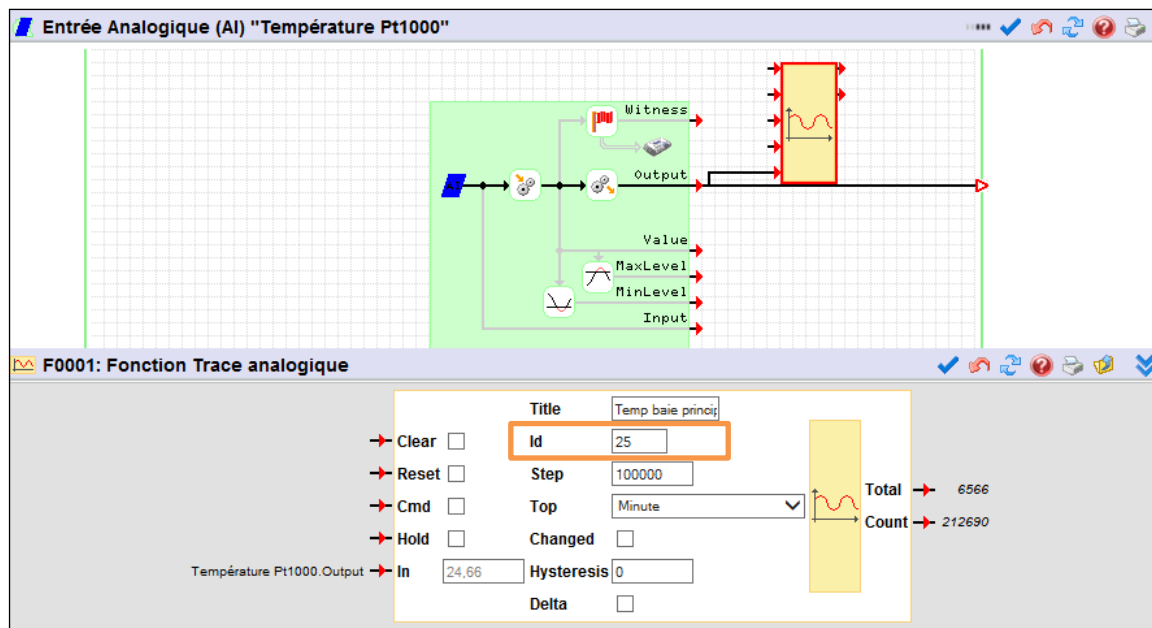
Entrée Analogique (AI) "Température Pt1000"

AI
Witness
Output
Value
MaxLevel
MinLevel
Input

F0001: Fonction Trace analogique

Title Temp baie princip
Clear Id 25
Reset Step 100000
Cmd Top Minute
Hold Changed
Température Pt1000.Output In 24,66 Hysteresis 0
Delta

Total 6566
Count 212690